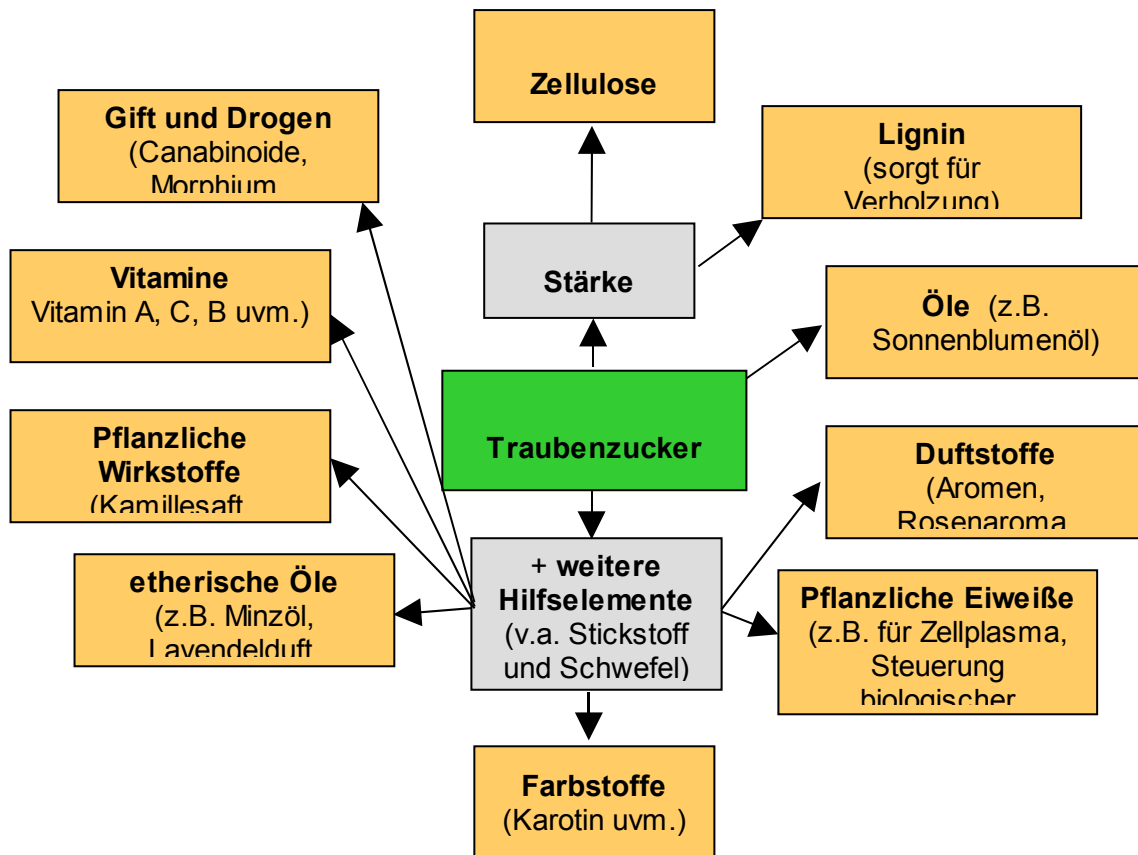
Zellulose

Gift und Drogen
(Canabinoide,
Morphium

Lignin
(sorgt für
Verholzung)

Vitamine
Vitamin A, C, B uvm.)

Stärke

Öle (z.B. Sonnenblumenöl)

Pflanzliche Wirkstoffe
(Kamillesaft

Traubenzucker

Duftstoffe
(Aromen,
Rosenaroma

etherische Öle
(z.B. Minzöl,
Lavendelduft

+ weitere Hilfselemente
(v.a. Stickstoff und Schwefel)

Pflanzliche Eiweiße
(z.B. für Zellplasma,
Steuerung
biologischer

Farbstoffe
(Karotin uvm.)